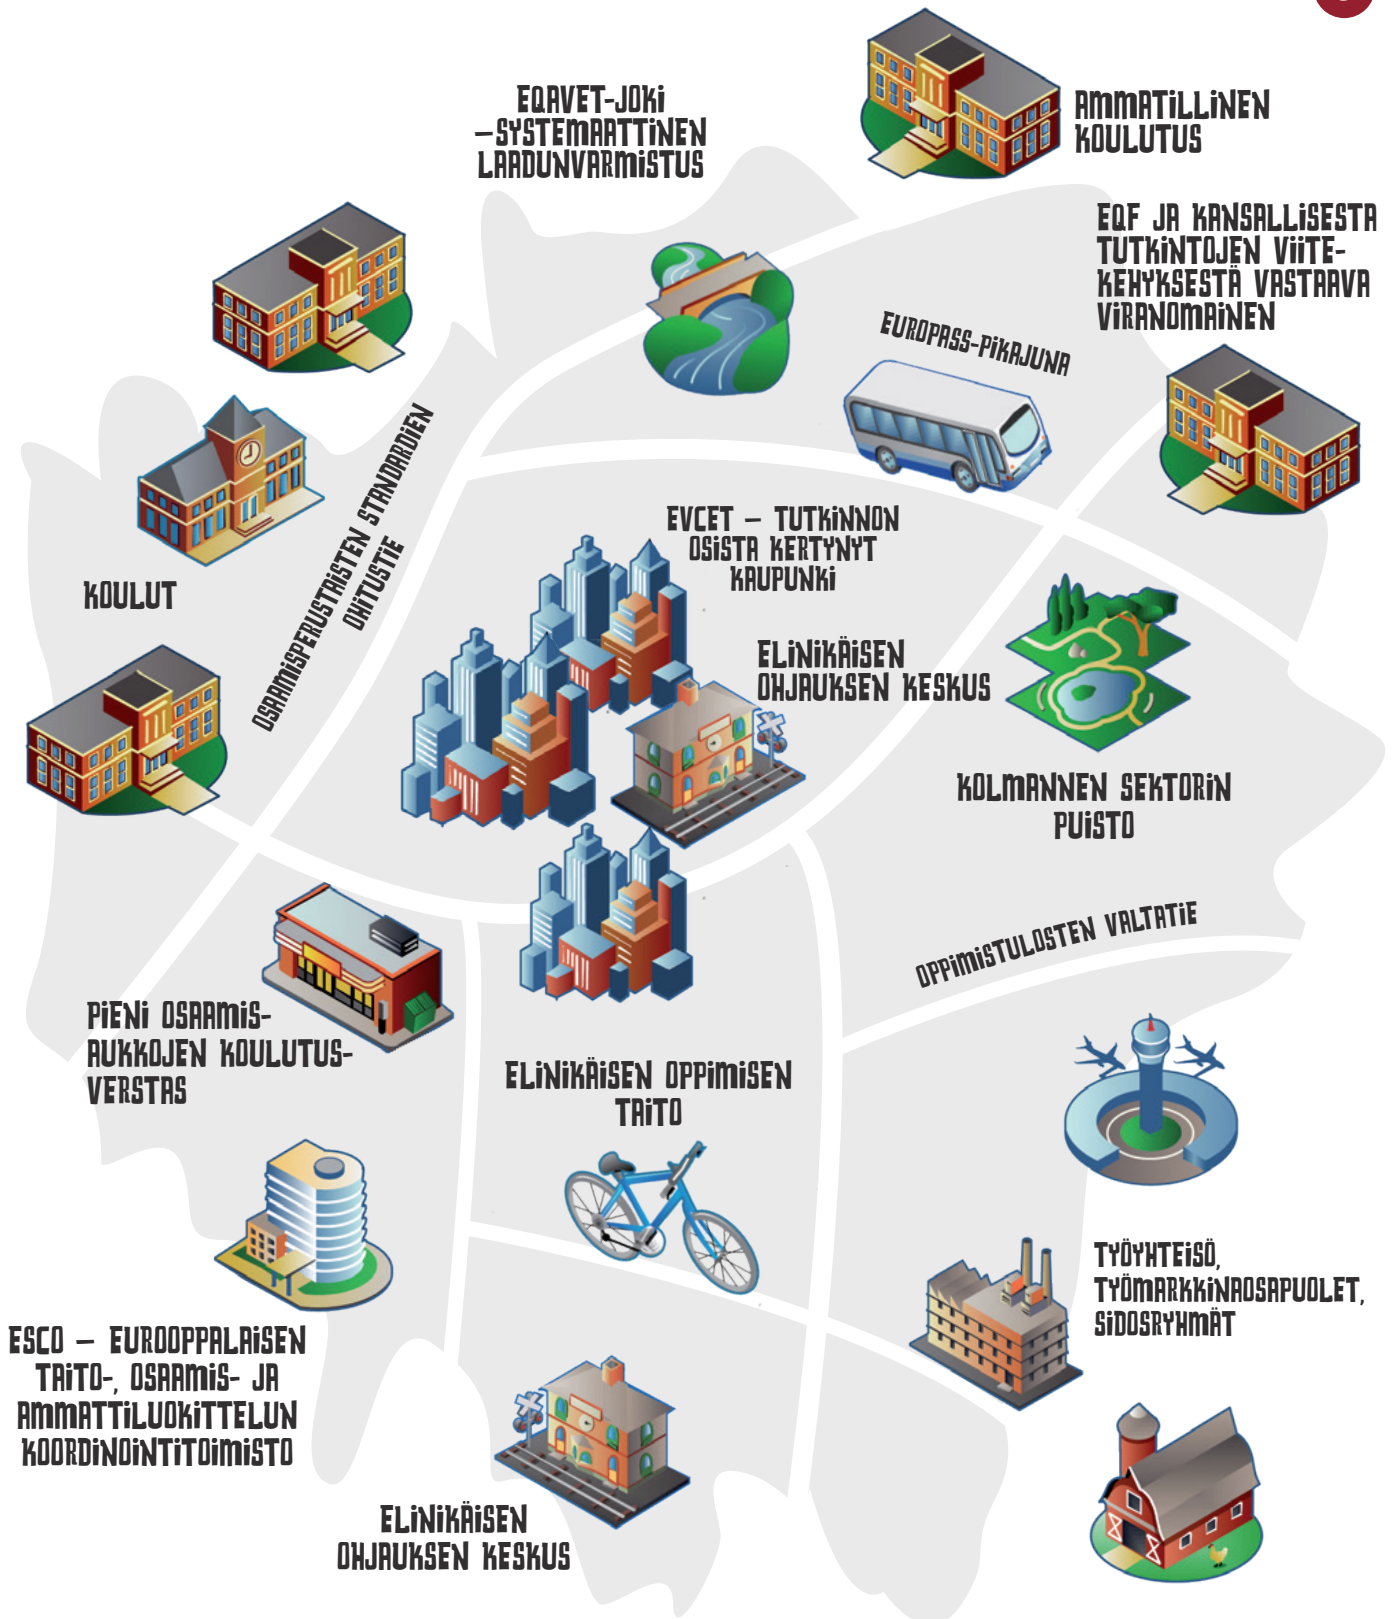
EQAVET-JOKI
–SYSTEMAATTINEN
LAADUNVARMISTUS

AMMATILLINEN
KOULUTUS

EQF JA KANSALLISESTA
TUTKINTOJEN VIITEKEHYKSESTÄ VASTAAVA
VIRANOMAINEN

EUROPASS-PIKAJUNA

OSAAMISPERUSTAISTEN STANDARDIEN OHITUSTIE

KOULUT

EVCET – TUTKINNON
OSISTA KERTYNYT
KAUPUNKI

ELINIKÄISEN
OHJAUKSEN KESKUS

KOLMANNEN SEKTORIN
PUISTO

OPPIMISTULOSTEN VALTATIE

PIENI OSAAMISAUKKOJEN KOULUTUSVERSTAS

ELINIKÄISEN OPPIMISEN
TAITO

TYÖYHTEISÖ,
TYÖMARKKINAOSAPUOLET,
SIDOSRYHMÄT

ESCO – EUROOPPALAISEN
TAITO-, OSAAMIS- JA
AMMATTILUOKITTELUN
KOORDINOINTITOIMISTO

ELINIKÄISEN
OHJAUKSEN KESKUS